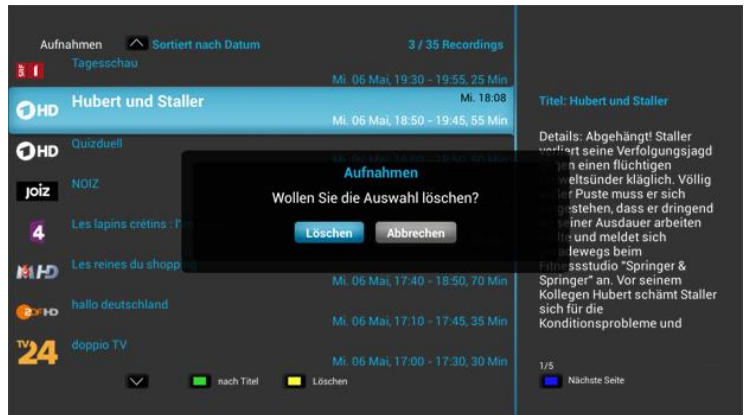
Aufnahmen Sortiert nach Datum 3 / 35 Recordings

Tagesschau
Mi. 06 Mai, 19:30 - 19:55, 25 Min

Hubert und Staller Mi. 18:08
Mi. 06 Mai, 18:50 - 19:45, 55 Min

Quizduell

NOIZ

Les lapins crétins : l'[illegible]

Les reines du shopping

hallo deutschland
Mi. 06 Mai, 17:40 - 18:50, 70 Min

Mi. 06 Mai, 17:10 - 17:45, 35 Min

doppio TV
Mi. 06 Mai, 17:00 - 17:30, 30 Min

nach Titel Löschen

Aufnahmen
Wollen Sie die Auswahl löschen?
Löschen Abbrechen

Titel: Hubert und Staller

Details: Abgehängt! Staller verliert seine Verfolgungsjagd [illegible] einen flüchtigen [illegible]weltsünder kläglich. Völlig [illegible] Puste muss er sich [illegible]gestehen, dass er dringend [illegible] seiner Ausdauer arbeiten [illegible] und meldet sich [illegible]legs beim Fitnessstudio "Springer & Springer" an. Vor seinem Kollegen Hubert schämt Staller sich für die Konditionsprobleme und

1/5
Nächste Seite